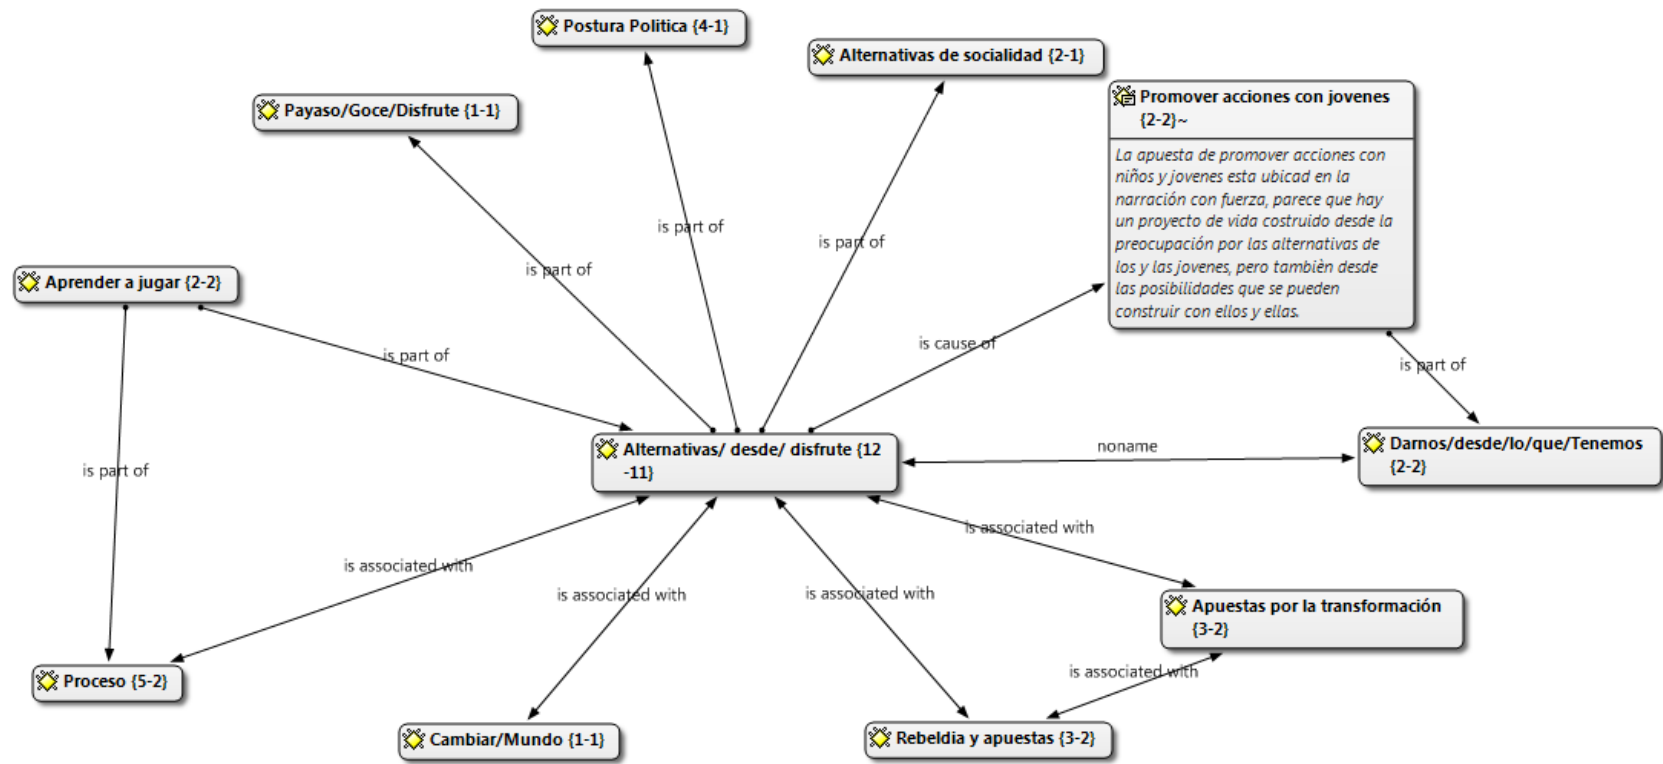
Postura Politica {4-1}

Alternativas de socialidad {2-1}

Payaso/Goce/Disfrute {1-1}

Promover acciones con jovenes {2-2}~

La apuesta de promover acciones con niños y jovenes esta ubicad en la narración con fuerza, parece que hay un proyecto de vida costruido desde la preocupación por las alternativas de los y las jovenes, pero tambièn desde las posibilidades que se pueden construir con ellos y ellas.

is part of

is part of

is part of

Aprender a jugar {2-2}

is part of

is cause of

is part of

is part of

Alternativas/ desde/ disfrute {12-11}

noname

Darnos/desde/lo/que/Tenemos {2-2}

is part of

is associated with

is associated with

is associated with

is associated with

Apuestas por la transformación {3-2}

is associated with

Proceso {5-2}

Cambiar/Mundo {1-1}

Rebeldia y apuestas {3-2}